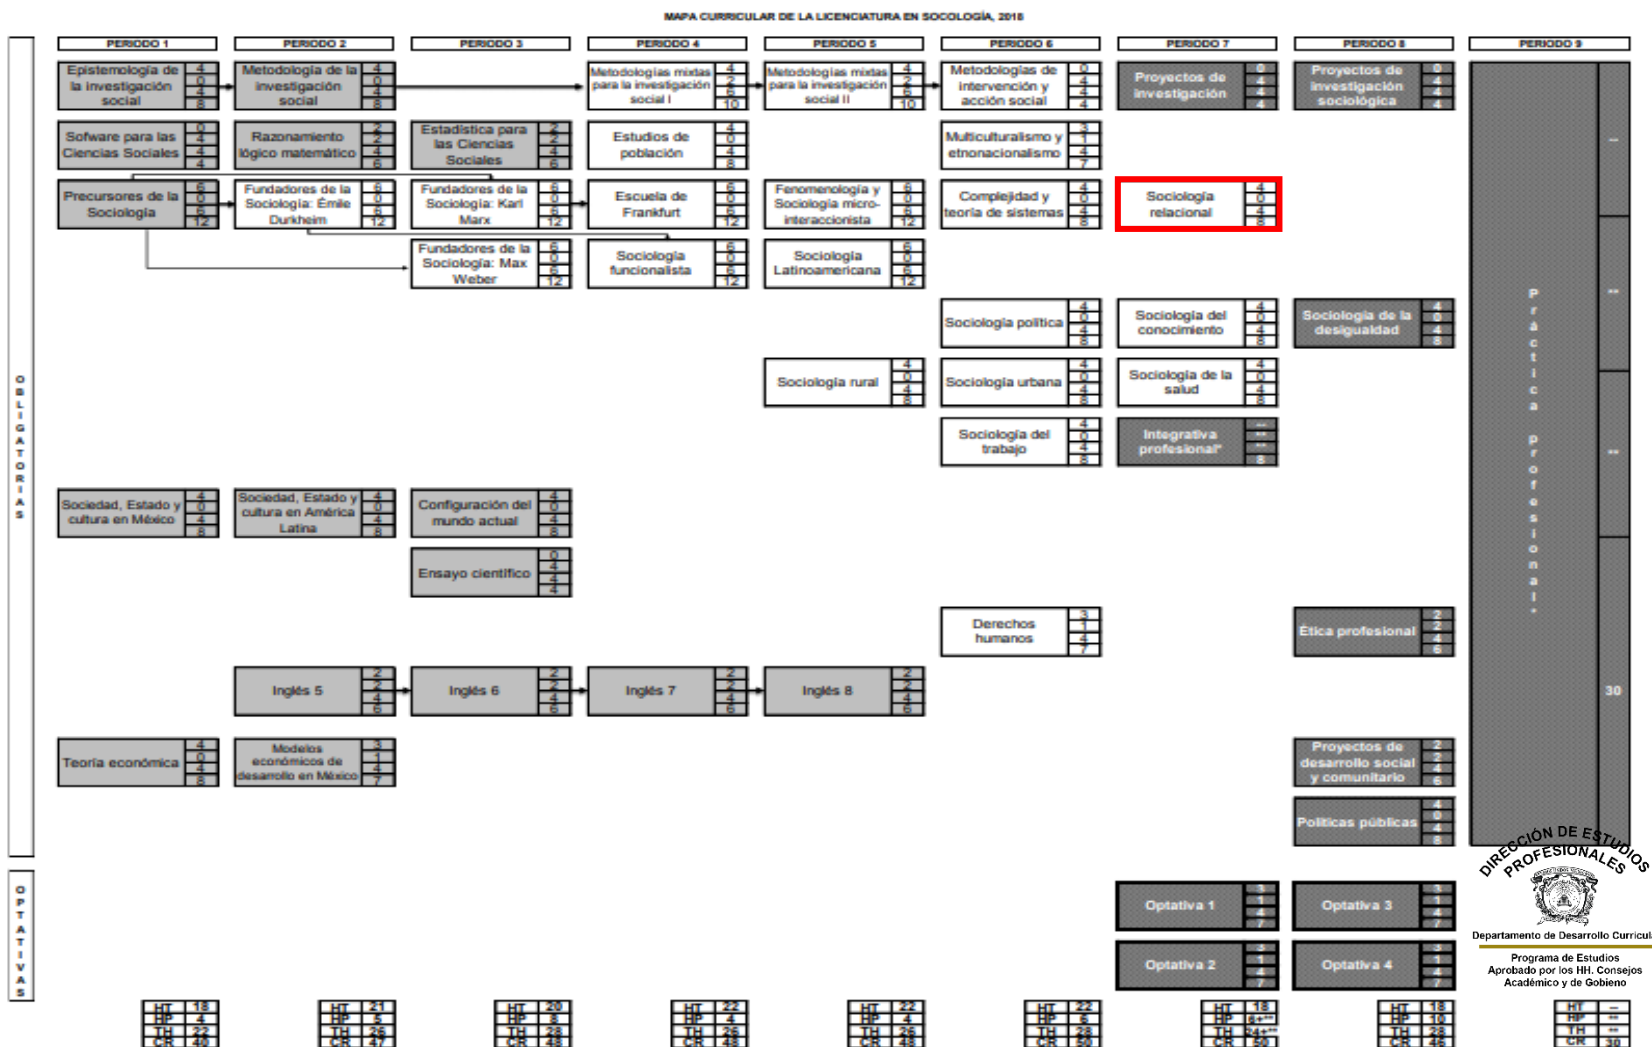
MAPA CURRICULAR DE LA LICENCIATURA EN SOCIOLOGÍA, 2018

PERIODO 1 | PERIODO 2 | PERIODO 3 | PERIODO 4 | PERIODO 5 | PERIODO 6 | PERIODO 7 | PERIODO 8 | PERIODO 9

OBLIGATORIAS

Epistemología de la investigación social 4 0 4 8
Metodología de la investigación social 4 0 4 8
Metodologías mixtas para la investigación social I 4 2 6 10
Metodologías mixtas para la investigación social II 4 2 6 10
Metodologías de intervención y acción social 0 4 4 4
Proyectos de investigación 0 4 4 4
Proyectos de investigación sociológica 0 4 4 4

Sofware para las Ciencias Sociales 0 4 4 4
Razonamiento lógico matemático 2 2 4 6
Estadística para las Ciencias Sociales 2 2 4 6
Estudios de población 4 0 4 8
Multiculturalismo y etnonacionalismo 3 1 4 7

Precursores de la Sociología 6 0 6 12
Fundadores de la Sociología: Émile Durkheim 6 0 6 12
Fundadores de la Sociología: Karl Marx 6 0 6 12
Escuela de Frankfurt 6 0 6 12
Fenomenología y Sociología micro-interaccionista 6 0 6 12
Complejidad y teoría de sistemas 4 0 4 8
Sociología relacional 4 0 4 8

Fundadores de la Sociología: Max Weber 6 0 6 12
Sociología funcionalista 6 0 6 12
Sociología Latinoamericana 6 0 6 12

Sociología política 4 0 4 8
Sociología del conocimiento 4 0 4 8
Sociología de la desigualdad 4 0 4 8

Sociología rural 4 0 4 8
Sociología urbana 4 0 4 8
Sociología de la salud 4 0 4 8

Sociología del trabajo 4 0 4 8
Integrativa profesional* -- -- -- 8

Sociedad, Estado y cultura en México 4 0 4 8
Sociedad, Estado y cultura en América Latina 4 0 4 8
Configuración del mundo actual 4 0 4 8

Ensayo científico 0 4 4 4

Derechos humanos 3 1 4 7
Ética profesional 2 2 4 6

Inglés 5 2 2 4 6
Inglés 6 2 2 4 6
Inglés 7 2 2 4 6
Inglés 8 2 2 4 6

Teoría económica 4 0 4 8
Modelos económicos de desarrollo en México 3 1 4 7
Proyectos de desarrollo social y comunitario 2 2 4 6
Políticas públicas 4 0 4 8

Práctica profesional* -- ** ** 30

OPTATIVAS

Optativa 1 3 1 4 7
Optativa 3 3 1 4 7
Optativa 2 3 1 4 7
Optativa 4 3 1 4 7

| | P1 | P2 | P3 | P4 | P5 | P6 | P7 | P8 | P9 |
|---|---|---|---|---|---|---|---|---|---|
| HT | 18 | 21 | 20 | 22 | 22 | 22 | 18 | 18 | -- |
| HP | 4 | 5 | 8 | 4 | 6 | 6 | 6+** | 10 | ** |
| TH | 22 | 26 | 28 | 26 | 28 | 28 | 24+** | 28 | ** |
| CR | 40 | 47 | 48 | 48 | 50 | 50 | 50 | 46 | 30 |

DIRECCIÓN DE ESTUDIOS PROFESIONALES
Departamento de Desarrollo Curricul
Programa de Estudios Aprobado por los HH. Consejos Académico y de Gobierno